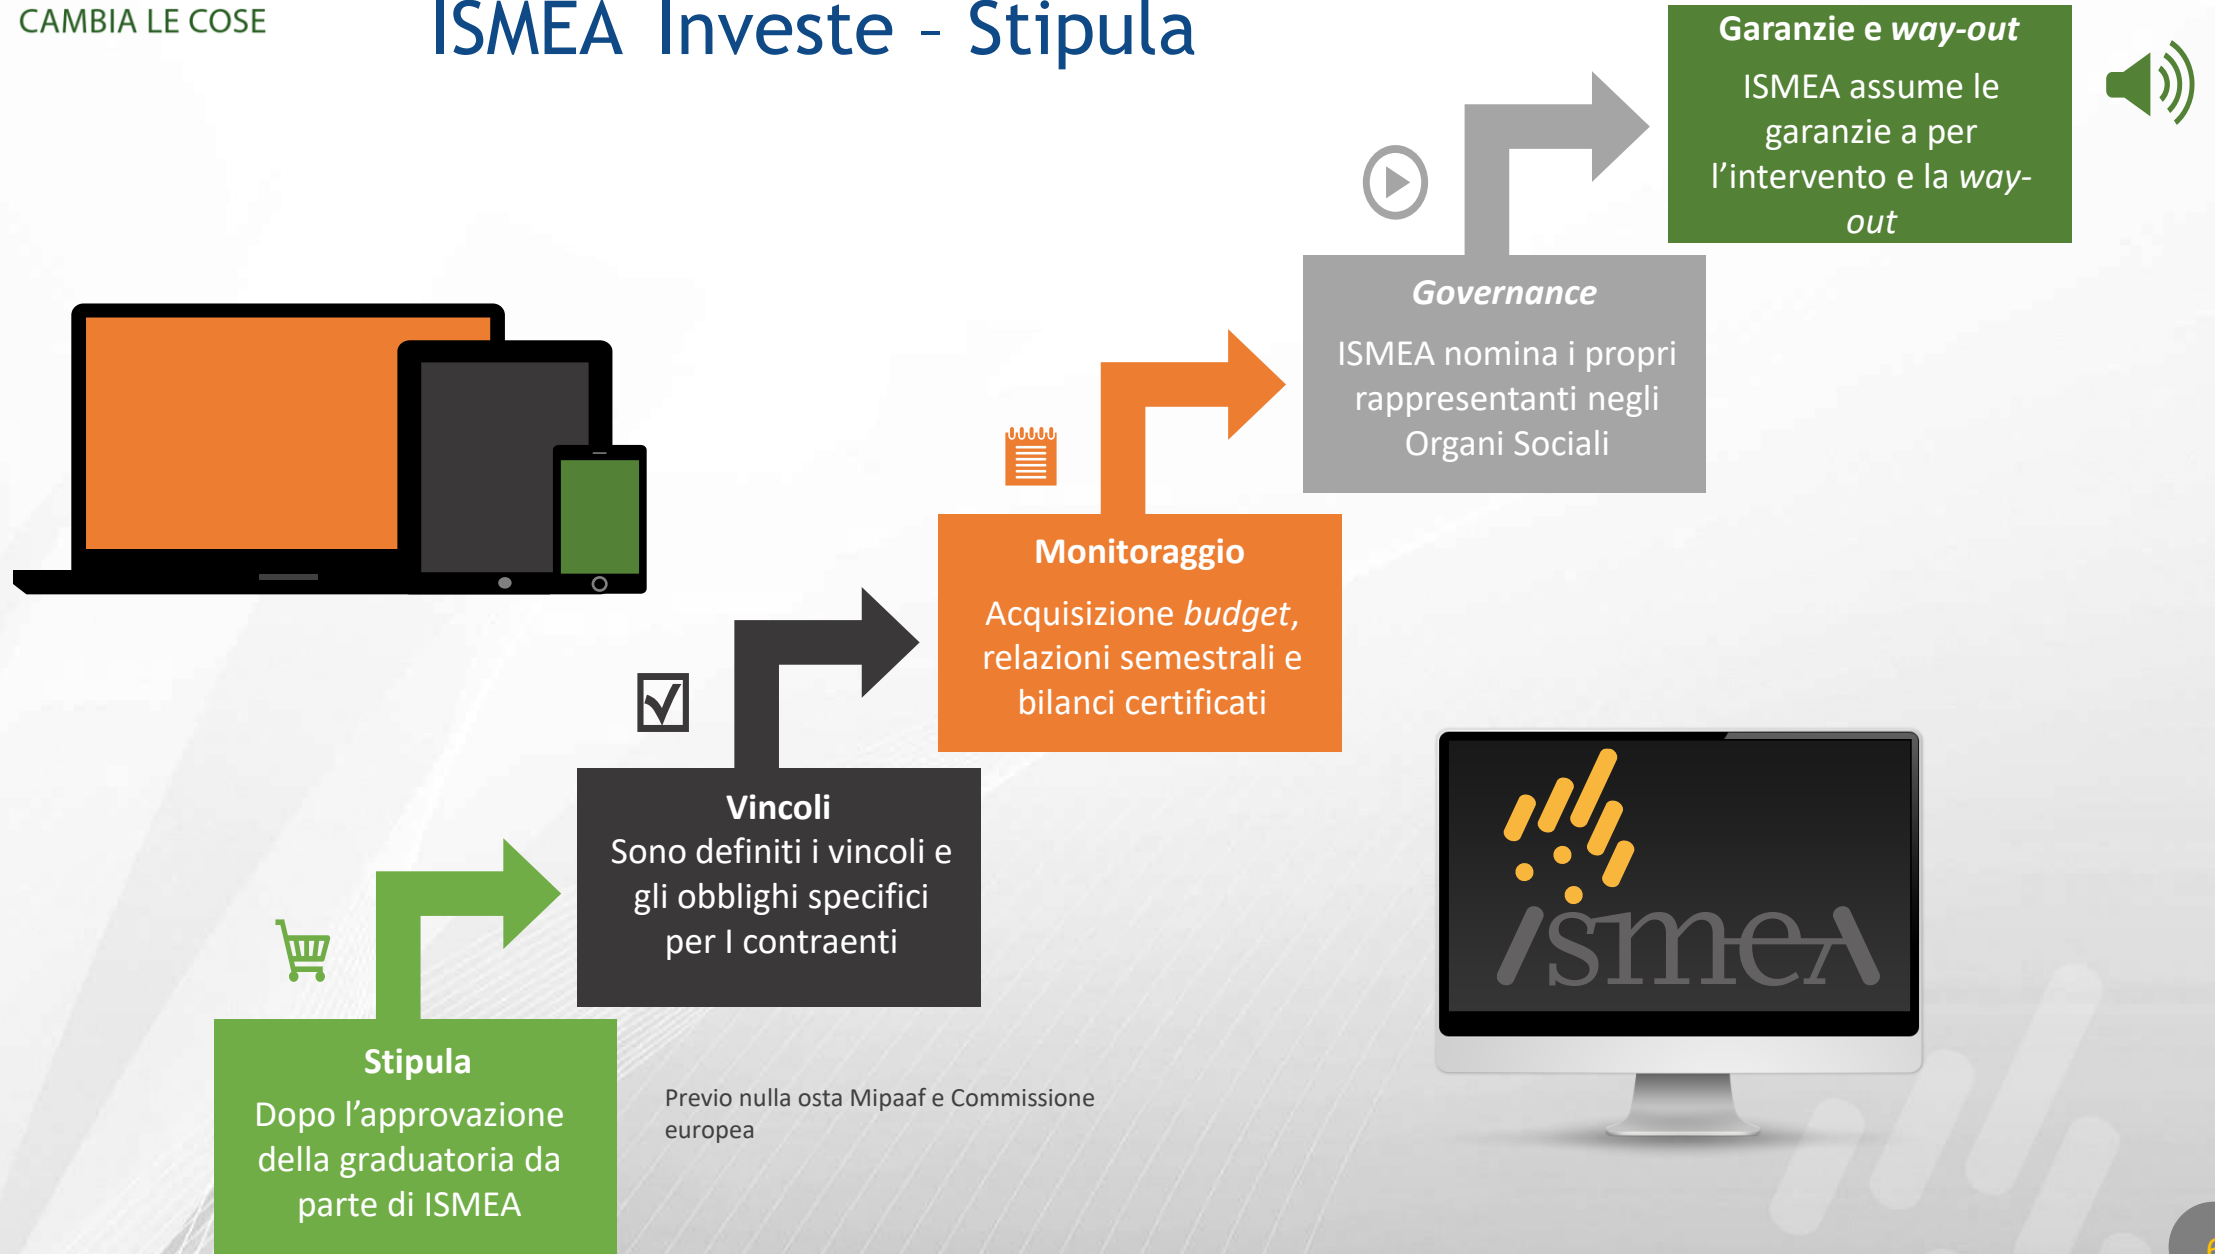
CAMBIA LE COSE

ISMEA Investe - Stipula

Garanzie e *way-out*
ISMEA assume le garanzie a per l’intervento e la *way-out*

*Governance*
ISMEA nomina i propri rappresentanti negli Organi Sociali

Monitoraggio
Acquisizione *budget*, relazioni semestrali e bilanci certificati

Vincoli
Sono definiti i vincoli e gli obblighi specifici per I contraenti

Stipula
Dopo l’approvazione della graduatoria da parte di ISMEA

Previo nulla osta Mipaaf e Commissione europea

ismea